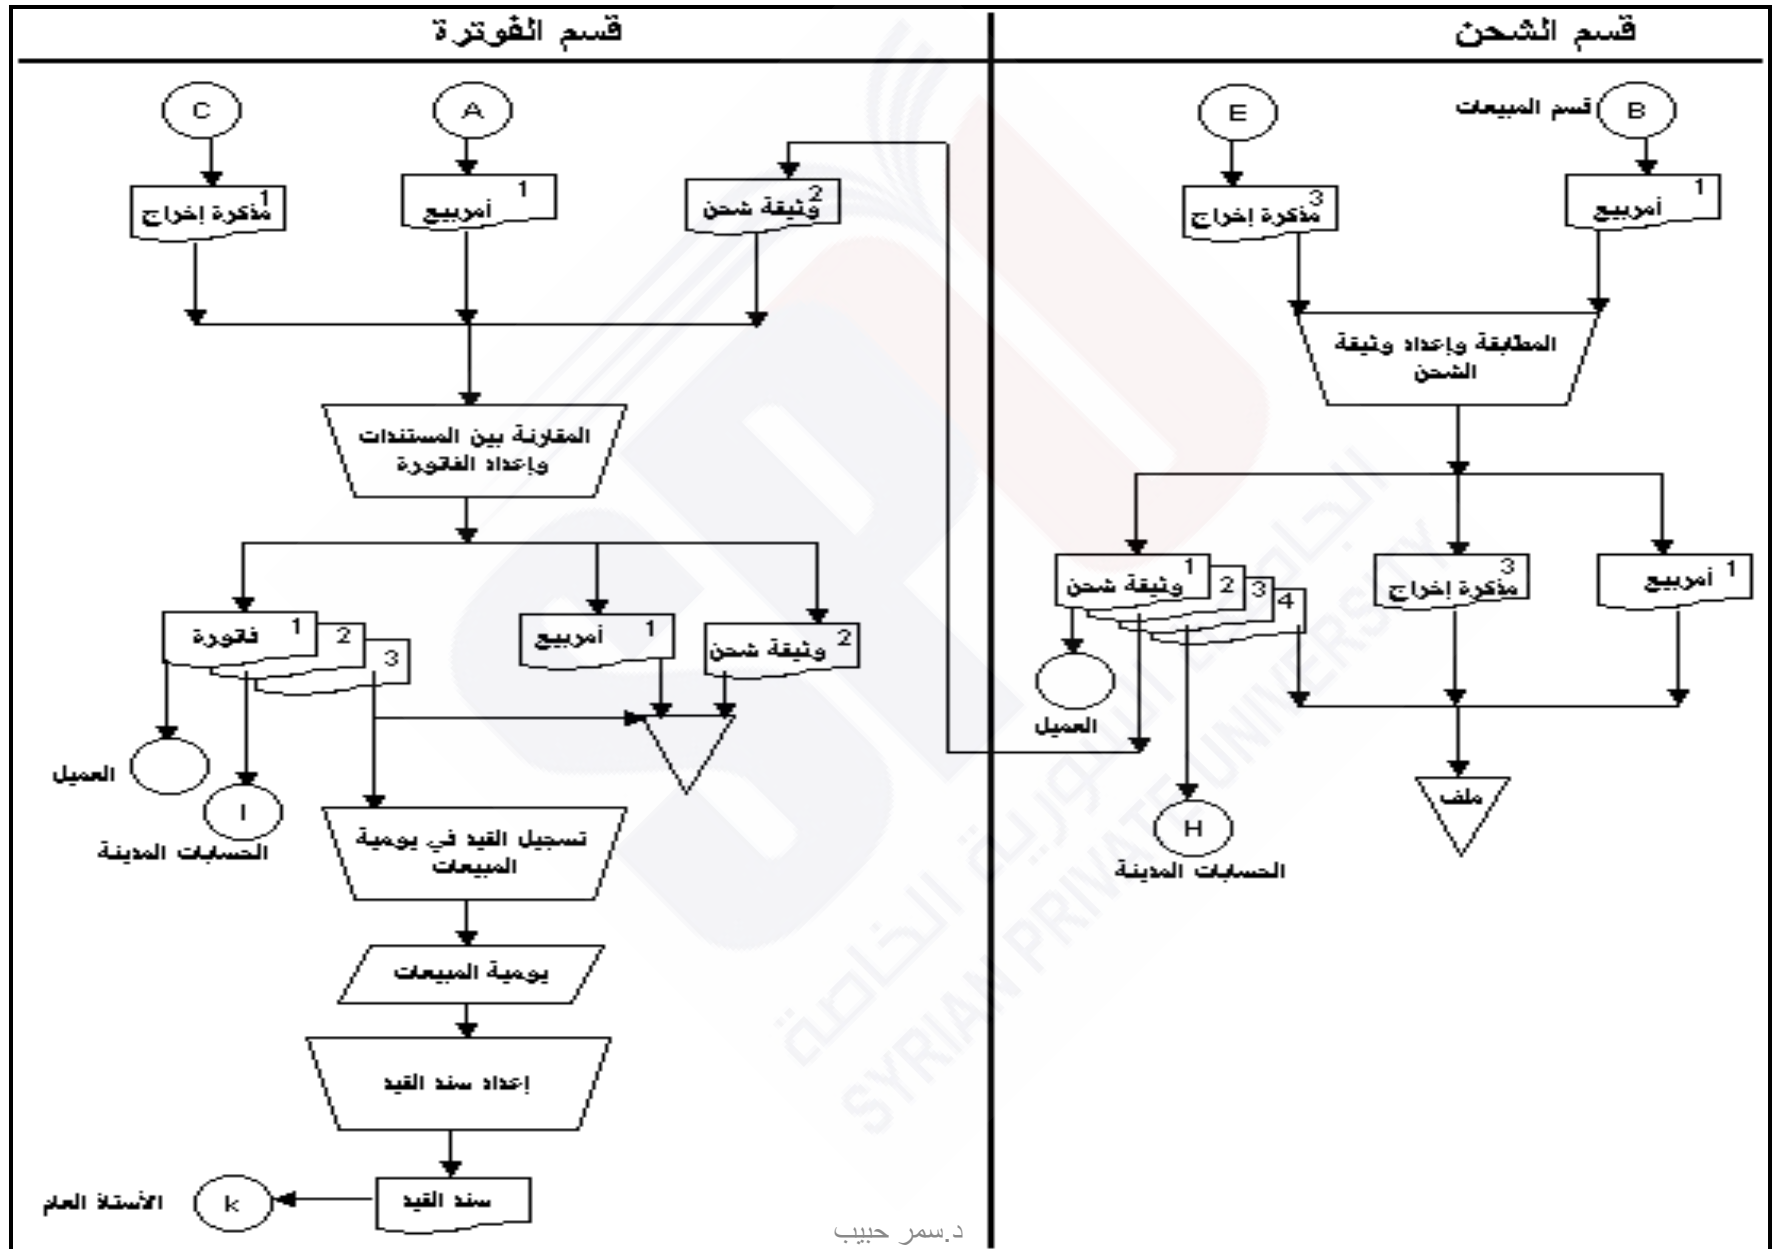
قسم الشحن

قسم المبيعات B

E

أمربيع 1

مذكرة إخراج 3

المطابقة وإعداد وثيقة الشحن

أمربيع 1

مذكرة إخراج 3

وثيقة شحن 1 2 3 4

العميل

الحسابات المدينة H

ملف

قسم الفوترة

C

A

مذكرة إخراج 1

أمربيع 1

وثيقة شحن 2

المقارنة بين المستندات وإعداد الفاتورة

فاتورة 1 2 3

أمربيع 1

وثيقة شحن 2

العميل

I

الحسابات المدينة

تسجيل القيد في يومية المبيعات

يومية المبيعات

إعداد سند القيد

سند القيد

k

الأستاذ العام

د.سمر حبيب